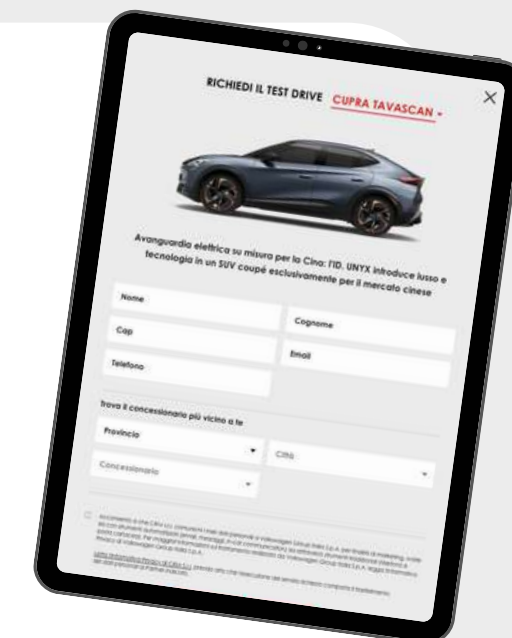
RICHIEDI IL TEST DRIVE CUPRA TAVASCAN

Avanguardia elettrica su misura per la Cina: l'ID. UNYX introduce lusso e tecnologia in un SUV coupé esclusivamente per il mercato cinese

Nome

Cognome

Cap

Email

Telefono

Trova il concessionario più vicino a te

Provincia

Città

Concessionario

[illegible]

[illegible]